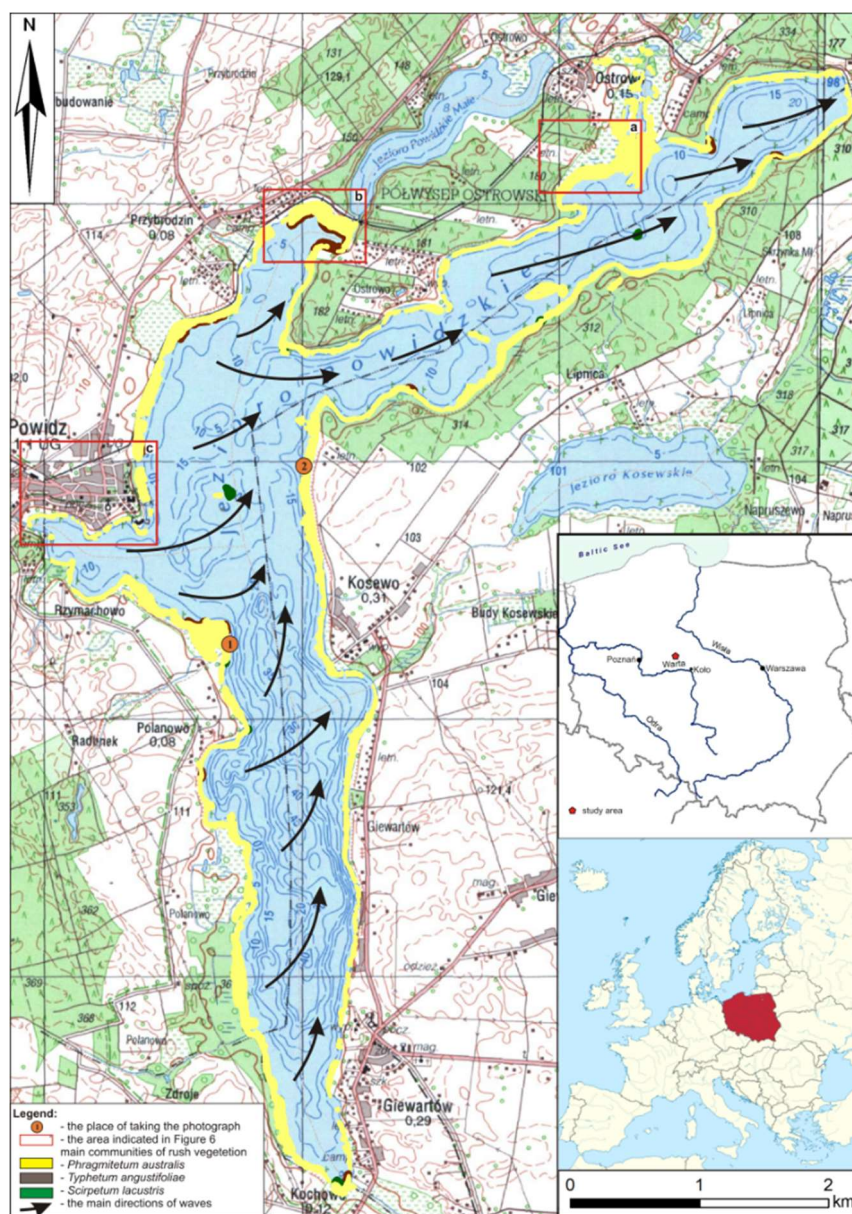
N

budowanie

Przybrodzin 0,08

Powidz

Rzymachowo

Polanowo 0,08

Radenek

Polanowo

Polanowo

Zdroje

Ostrowo 0,15

Półwysep Ostrowski

Jezioro Powidzkie Małe

Ostrowo

Jezioro Powidzkie

Lipnica

Jezioro Kosewskie

Kosewo 0,31

Budy Kosewskie

Giewartów 0,29

Kochowo

a

b

c

1

2

Baltic Sea

Poznań

Warta

Koło

Wisła

Warszawa

Odra

study area

0 1 2 km

Legend:
- the place of taking the photograph
- the area indicated in Figure 6
main communities of rush vegetetion
- Phragmitetum australis
- Typhetum angustifoliae
- Scirpetum lacustris
- the main directions of waves